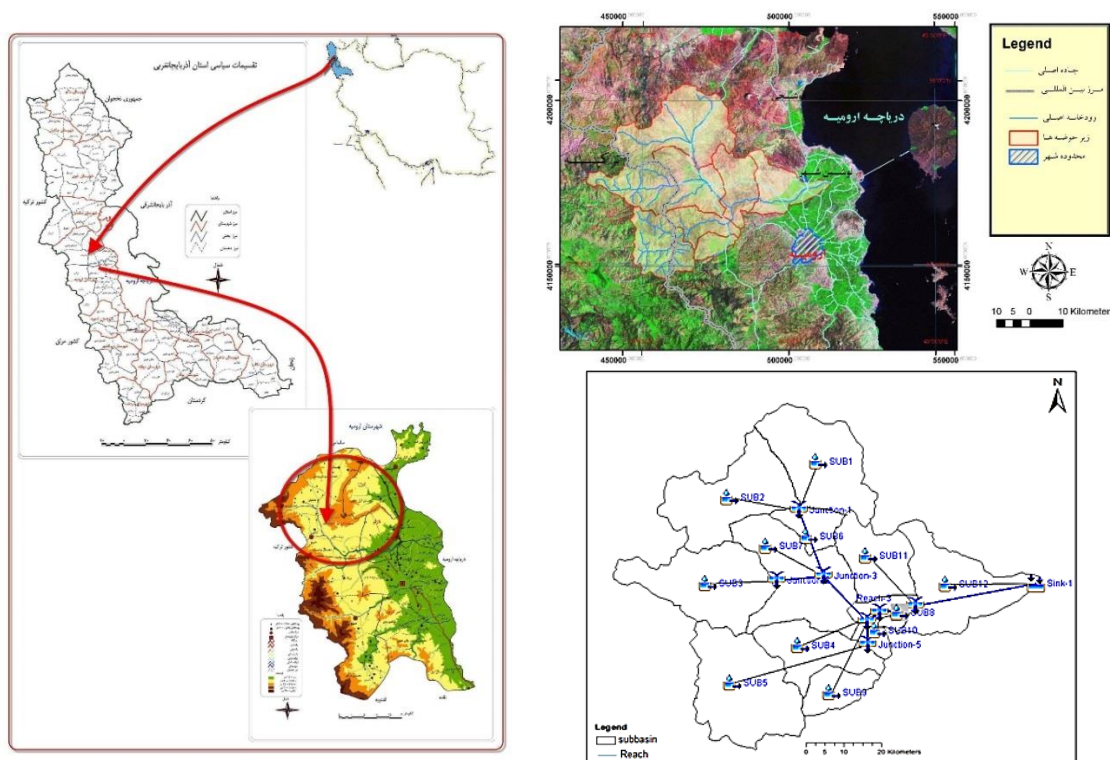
تقسیمات سیاسی استان آذربایجانغربی

جمهوری نخجوان

کشور ترکیه

آذربایجانشرقی

کشور عراق

کردستان

زنجان

دریاچه ارومیه

شهرستان ارومیه

کشور ترکیه

دریاچه ارومیه

450000 500000 550000

4200000 4150000

دریاچه ارومیه

Legend

جاده اصلی

مرز بین المللی

رودخانه اصلی

زیر حوضه ها

محدوده شهر

N W E S

10 5 0 10 Kilometers

N

SUB1

SUB2

Junction-1

SUB6

SUB7

SUB11

SUB3

Junction-2

Junction-3

SUB12

Sink-1

Reach-3

SUB8

SUB10

SUB4

Junction-5

SUB5

SUB9

Legend

subbasin

Reach

0 5 10 20 Kilometers